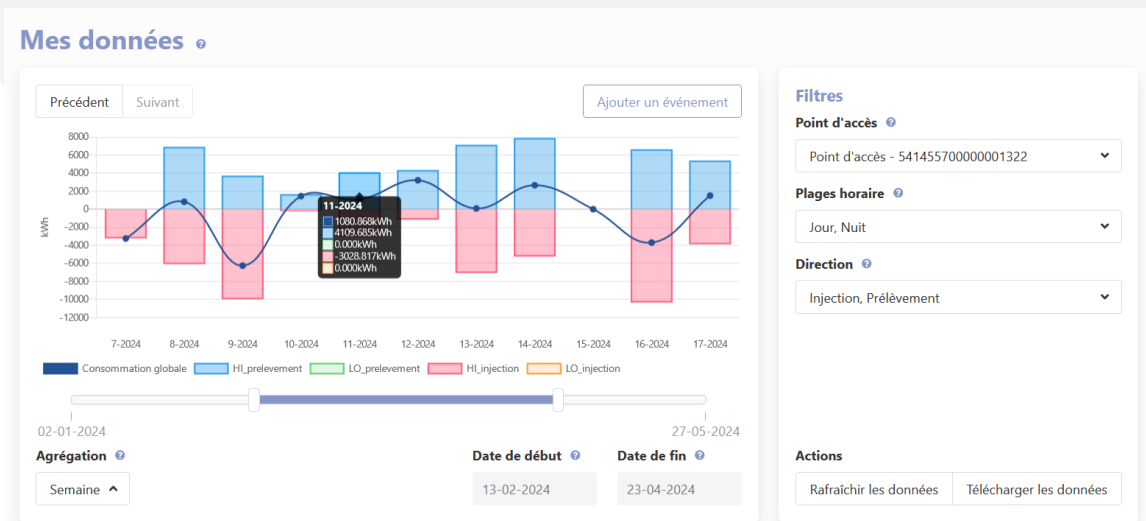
Mes données

Précédent Suivant

Ajouter un événement

8000
6000
4000
2000
0
-2000
-4000
-6000
-8000
-10000
-12000

kWh

11-2024
1080.868kWh
4109.685kWh
0.000kWh
-3028.817kWh
0.000kWh

7-2024 8-2024 9-2024 10-2024 11-2024 12-2024 13-2024 14-2024 15-2024 16-2024 17-2024

Consommation globale HI_prelevement LO_prelevement HI_injection LO_injection

02-01-2024 27-05-2024

Agrégation

Semaine

Date de début
13-02-2024

Date de fin
23-04-2024

Filtres

Point d'accès
Point d'accès - 541455700000001322

Plages horaire
Jour, Nuit

Direction
Injection, Prélèvement

Actions

Rafraîchir les données Télécharger les données